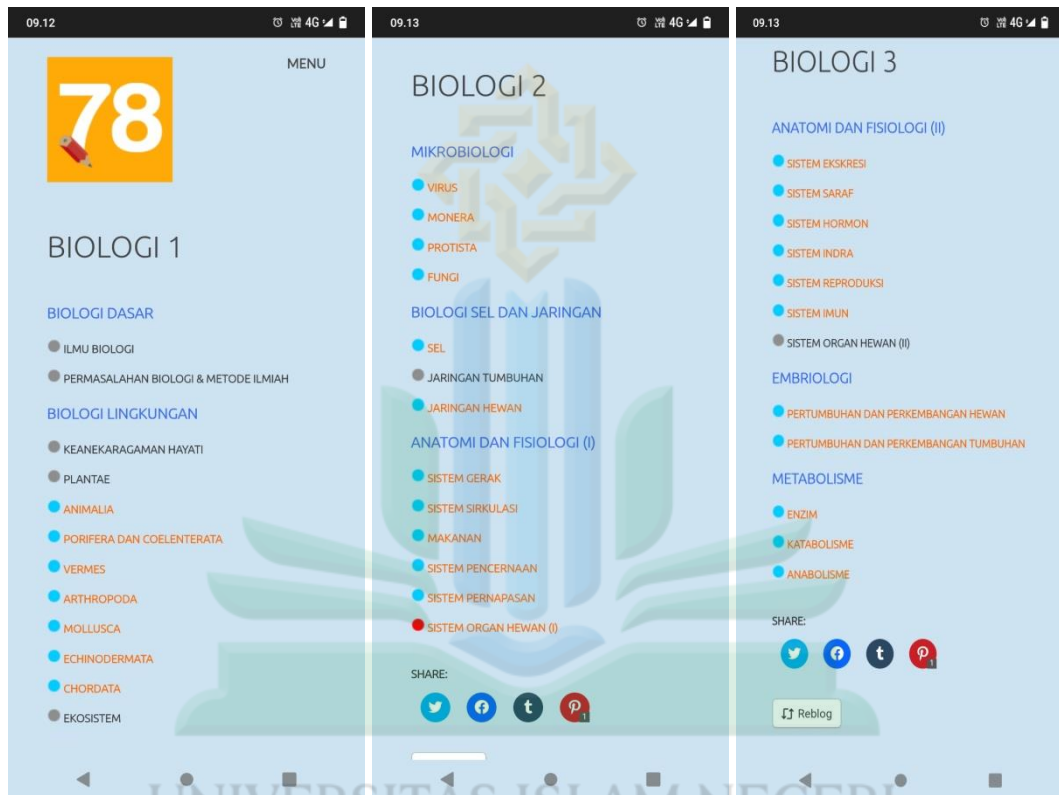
09.12

4G

78

MENU

BIOLOGI 1

BIOLOGI DASAR

ILMU BIOLOGI

PERMASALAHAN BIOLOGI & METODE ILMIAH

BIOLOGI LINGKUNGAN

KEANEKARAGAMAN HAYATI

PLANTAE

ANIMALIA

PORIFERA DAN COELENTERATA

VERMES

ARTHROPODA

MOLLUSCA

ECHINODERMATA

CHORDATA

EKOSISTEM

09.13

4G

BIOLOGI 2

MIKROBIOLOGI

VIRUS

MONERA

PROTISTA

FUNGI

BIOLOGI SEL DAN JARINGAN

SEL

JARINGAN TUMBUHAN

JARINGAN HEWAN

ANATOMI DAN FISIOLOGI (I)

SISTEM GERAK

SISTEM SIRKULASI

MAKANAN

SISTEM PENCERNAAN

SISTEM PERNAPASAN

SISTEM ORGAN HEWAN (I)

SHARE:

1

09.13

4G

BIOLOGI 3

ANATOMI DAN FISIOLOGI (II)

SISTEM EKSKRESI

SISTEM SARAF

SISTEM HORMON

SISTEM INDRA

SISTEM REPRODUKSI

SISTEM IMUN

SISTEM ORGAN HEWAN (II)

EMBRIOLOGI

PERTUMBUHAN DAN PERKEMBANGAN HEWAN

PERTUMBUHAN DAN PERKEMBANGAN TUMBUHAN

METABOLISME

ENZIM

KATABOLISME

ANABOLISME

SHARE:

1

Reblog

UNIVERSITAS ISLAM NEGERI